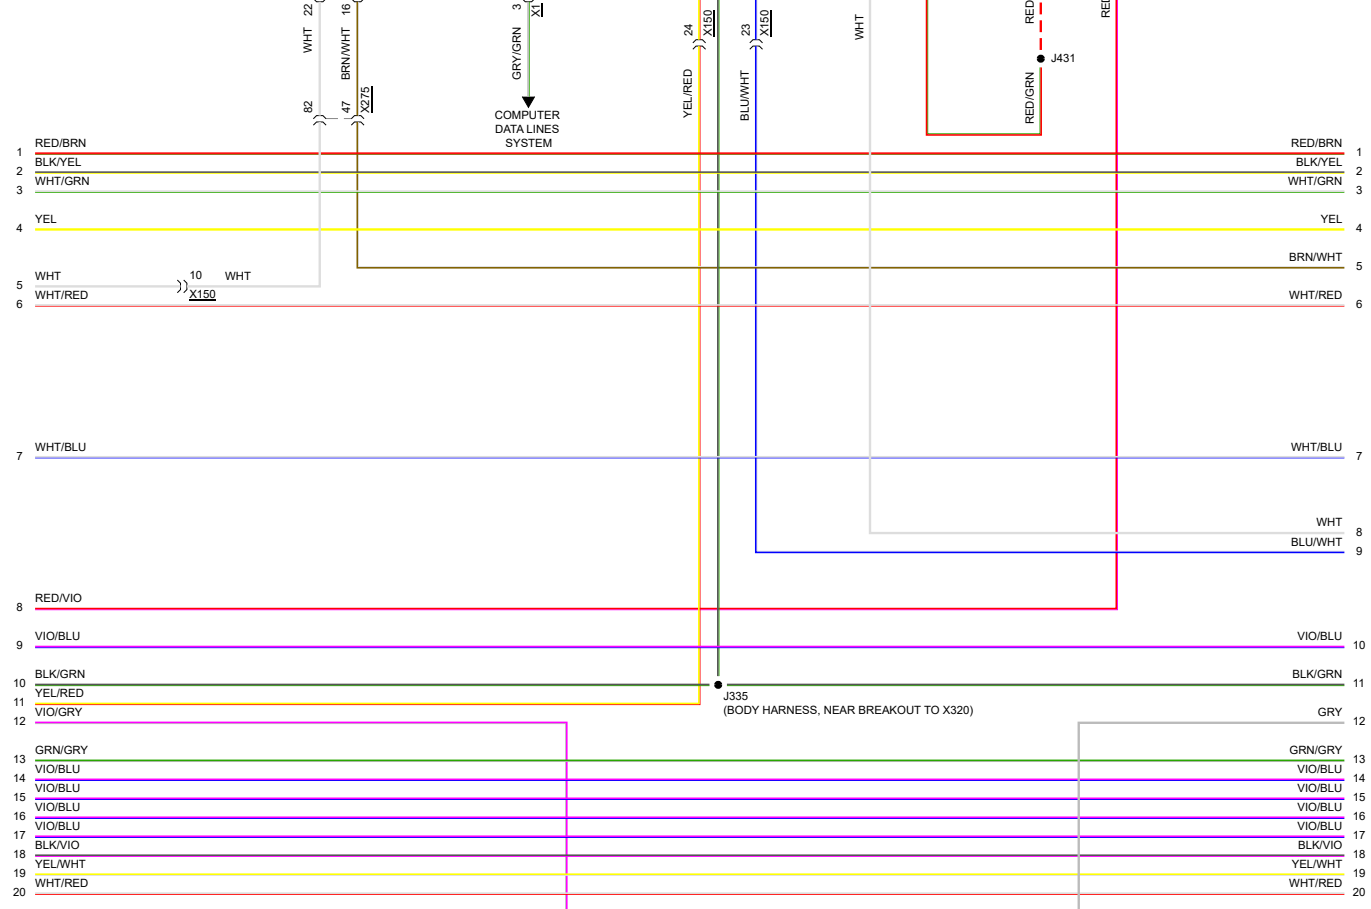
WHT 22
BRN/WHT 16
GRY/GRN 3 X1
COMPUTER DATA LINES SYSTEM
YEL/RED 24 X150
BLU/WHT 23 X150
WHT
RED
J431
RED/GRN
RED
82
47 X275

1 RED/BRN
2 BLK/YEL
3 WHT/GRN
4 YEL
5 WHT
10 WHT
X150
6 WHT/RED
7 WHT/BLU
8 RED/VIO
9 VIO/BLU
10 BLK/GRN
11 YEL/RED
12 VIO/GRY
13 GRN/GRY
14 VIO/BLU
15 VIO/BLU
16 VIO/BLU
17 BLK/VIO
18 YEL/WHT
19 WHT/RED
20

J335
(BODY HARNESS, NEAR BREAKOUT TO X320)

RED/BRN 1
BLK/YEL 2
WHT/GRN 3
YEL 4
BRN/WHT 5
WHT/RED 6
WHT/BLU 7
WHT 8
BLU/WHT 9
VIO/BLU 10
BLK/GRN 11
GRY 12
GRN/GRY 13
VIO/BLU 14
VIO/BLU 15
VIO/BLU 16
VIO/BLU 17
BLK/VIO 18
YEL/WHT 19
WHT/RED 20